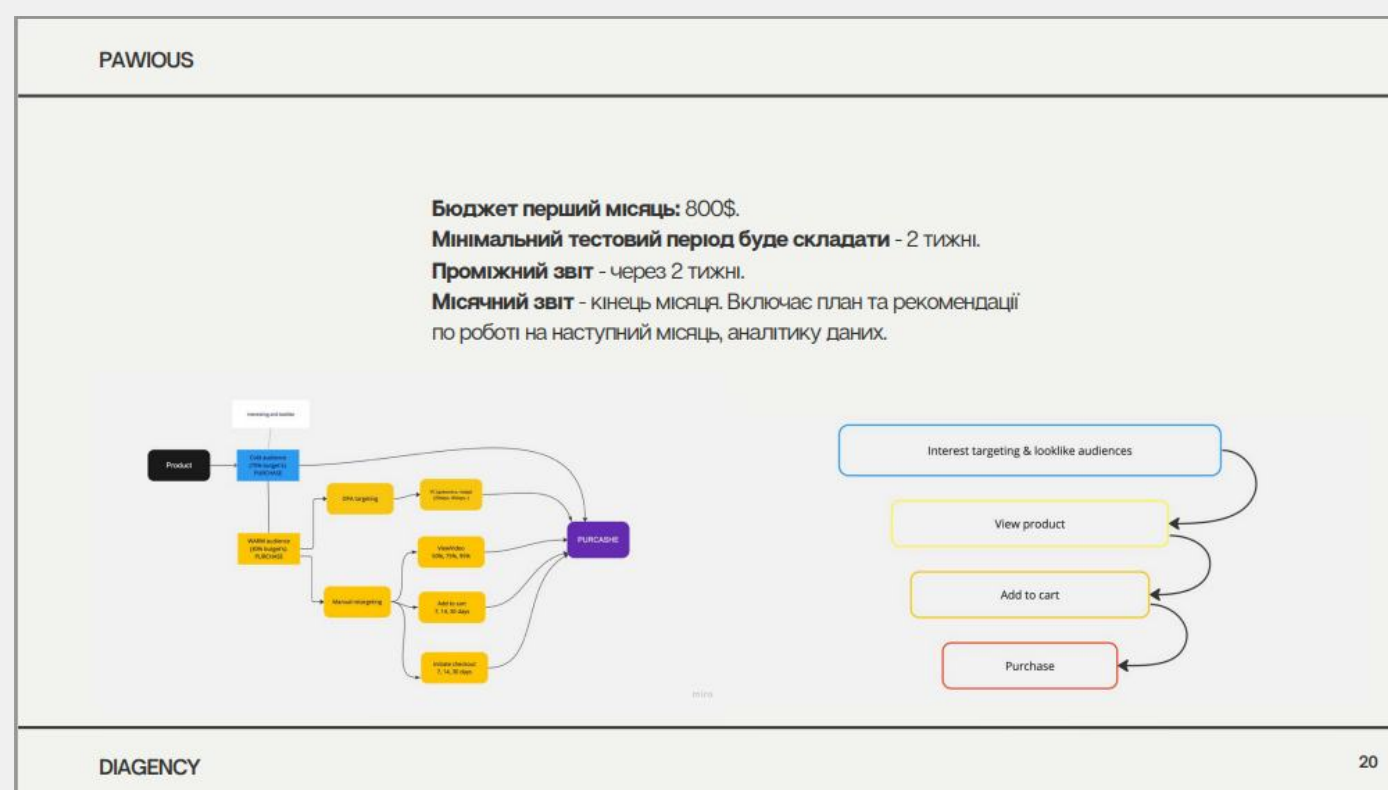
PAWIOUS

**Бюджет перший місяць:** 800$.
**Мінімальний тестовий період буде складати** - 2 тижні.
**Проміжний звіт** - через 2 тижні.
**Місячний звіт** - кінець місяця. Включає план та рекомендації по роботі на наступний місяць, аналітику даних.

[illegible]

Product

COLD audience (70% budget) PURCHASE

WARM audience (30% budget) PURCHASE

DPA targeting

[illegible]

Manual retargeting

ViewVideo 50%, 75%, 95%

Add to cart 7, 14, 30 days

Initiate checkout 7, 14, 30 days

PURCASHE

miro

Interest targeting & looklike audiences

View product

Add to cart

Purchase

DIAGENCY

20